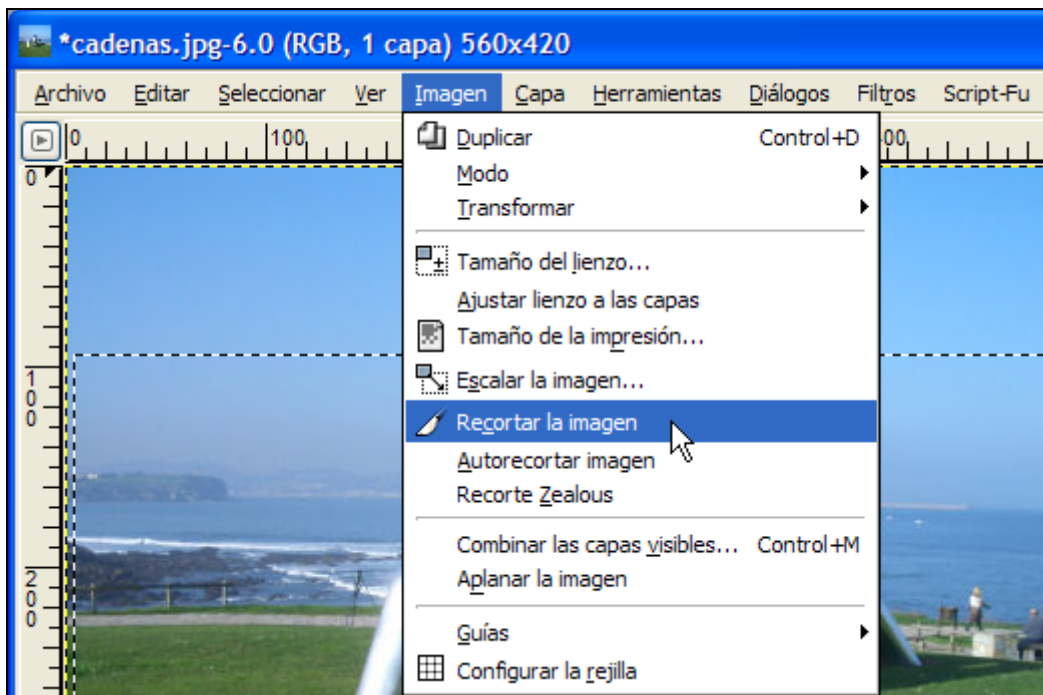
*cadenas.jpg-6.0 (RGB, 1 capa) 560x420

Archivo Editar Seleccionar Ver Imagen Capa Herramientas Diálogos Filtros Script-Fu

0 100 00

0
100
200

Duplicar Control+D
Modo
Transformar
Tamaño del lienzo...
Ajustar lienzo a las capas
Tamaño de la impresión...
Escalar la imagen...
Recortar la imagen
Autorecortar imagen
Recorte Zealous
Combinar las capas visibles... Control+M
Aplanar la imagen
Guías
Configurar la rejilla